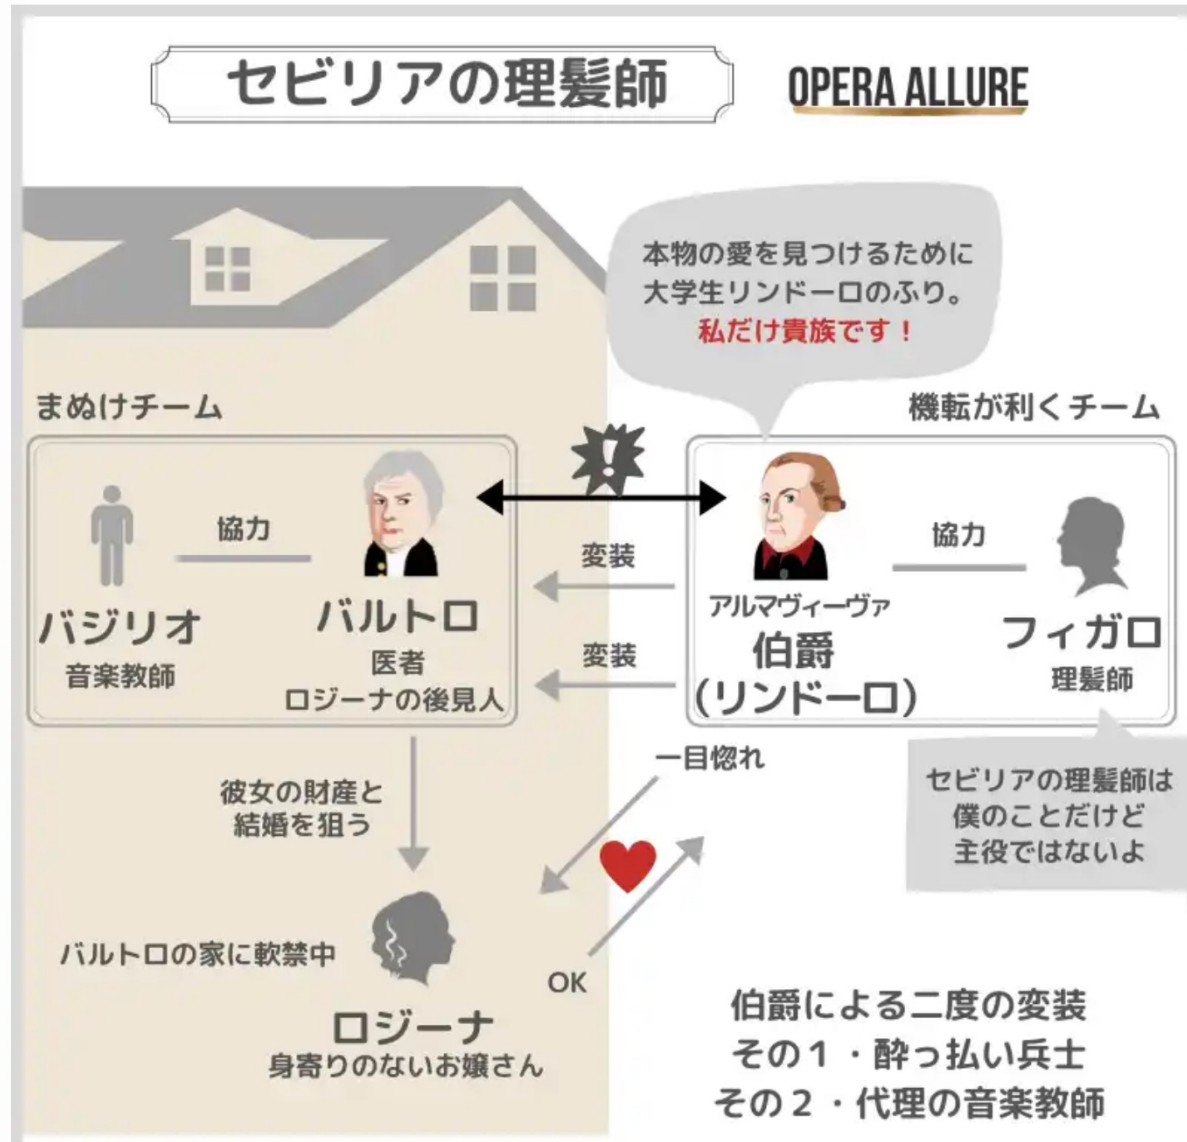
セビリアの理髪師

OPERA ALLURE

本物の愛を見つけるために
大学生リンドーロのふり。
私だけ貴族です！

まぬけチーム

機転が利くチーム

協力

バジリオ
音楽教師

バルトロ
医者
ロジーナの後見人

変装

変装

アルマヴィーヴァ
伯爵
（リンドーロ）

協力

フィガロ
理髪師

セビリアの理髪師は
僕のことだけど
主役ではないよ

一目惚れ

彼女の財産と
結婚を狙う

バルトロの家に軟禁中

OK

ロジーナ
身寄りのないお嬢さん

伯爵による二度の変装
その１・酔っ払い兵士
その２・代理の音楽教師